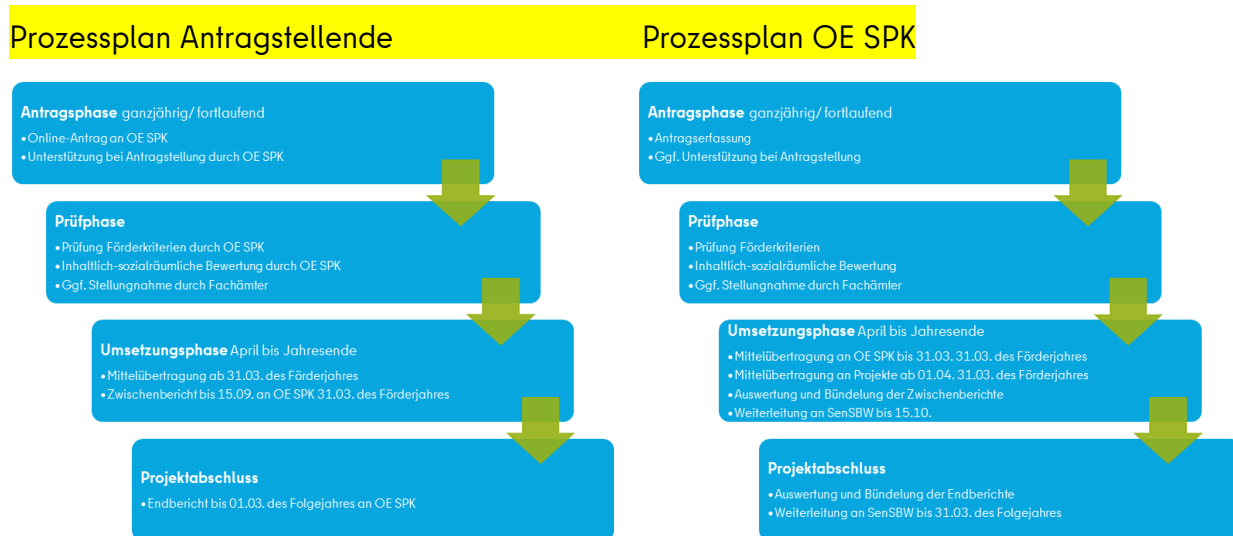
Prozessplan Antragstellende

Antragsphase ganzjährig/ fortlaufend
• Online-Antrag an OE SPK
• Unterstützung bei Antragstellung durch OE SPK

Prüfphase
• Prüfung Förderkriterien durch OE SPK
• Inhaltlich-sozialräumliche Bewertung durch OE SPK
• Ggf. Stellungnahme durch Fachämter

Umsetzungsphase April bis Jahresende
• Mittelübertragung ab 31.03. des Förderjahres
• Zwischenbericht bis 15.09. an OE SPK 31.03. des Förderjahres

Projektabschluss
• Endbericht bis 01.03. des Folgejahres an OE SPK

Prozessplan OE SPK

Antragsphase ganzjährig/ fortlaufend
• Antragserfassung
• Ggf. Unterstützung bei Antragstellung

Prüfphase
• Prüfung Förderkriterien
• Inhaltlich-sozialräumliche Bewertung
• Ggf. Stellungnahme durch Fachämter

Umsetzungsphase April bis Jahresende
• Mittelübertragung an OE SPK bis 31.03. 31.03. des Förderjahres
• Mittelübertragung an Projekte ab 01.04. 31.03. des Förderjahres
• Auswertung und Bündelung der Zwischenberichte
• Weiterleitung an SenSBW bis 15.10.

Projektabschluss
• Auswertung und Bündelung der Endberichte
• Weiterleitung an SenSBW bis 31.03. des Folgejahres